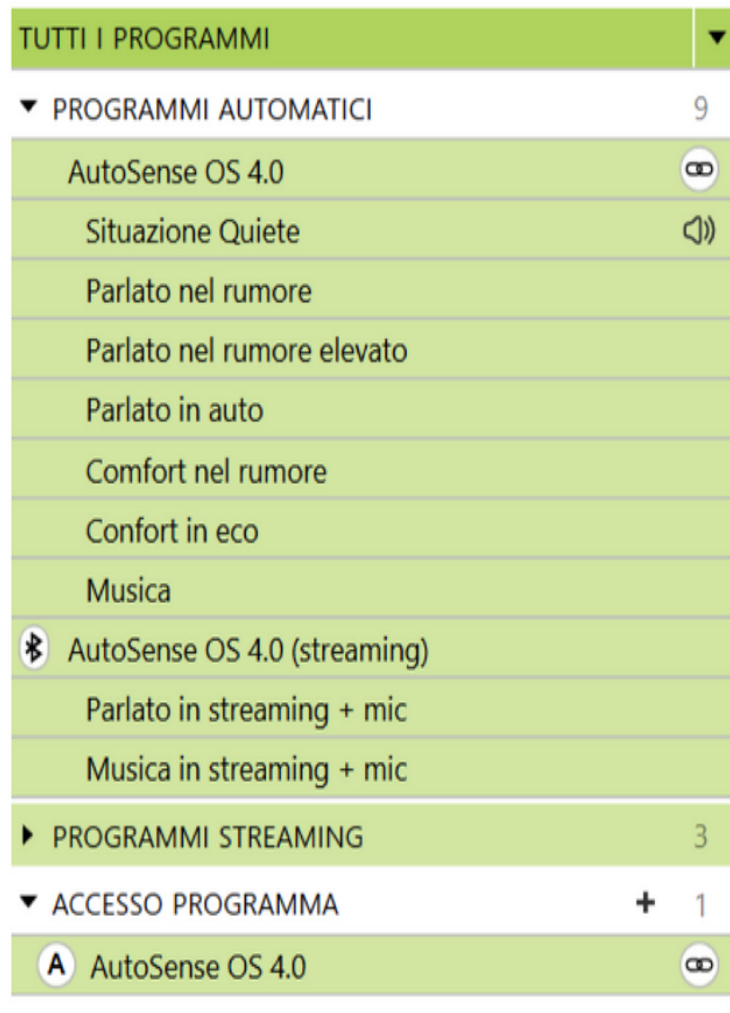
TUTTI I PROGRAMMI

PROGRAMMI AUTOMATICI 9

AutoSense OS 4.0

Situazione Quiete

Parlato nel rumore

Parlato nel rumore elevato

Parlato in auto

Comfort nel rumore

Confort in eco

Musica

AutoSense OS 4.0 (streaming)

Parlato in streaming + mic

Musica in streaming + mic

PROGRAMMI STREAMING 3

ACCESSO PROGRAMMA + 1

A AutoSense OS 4.0